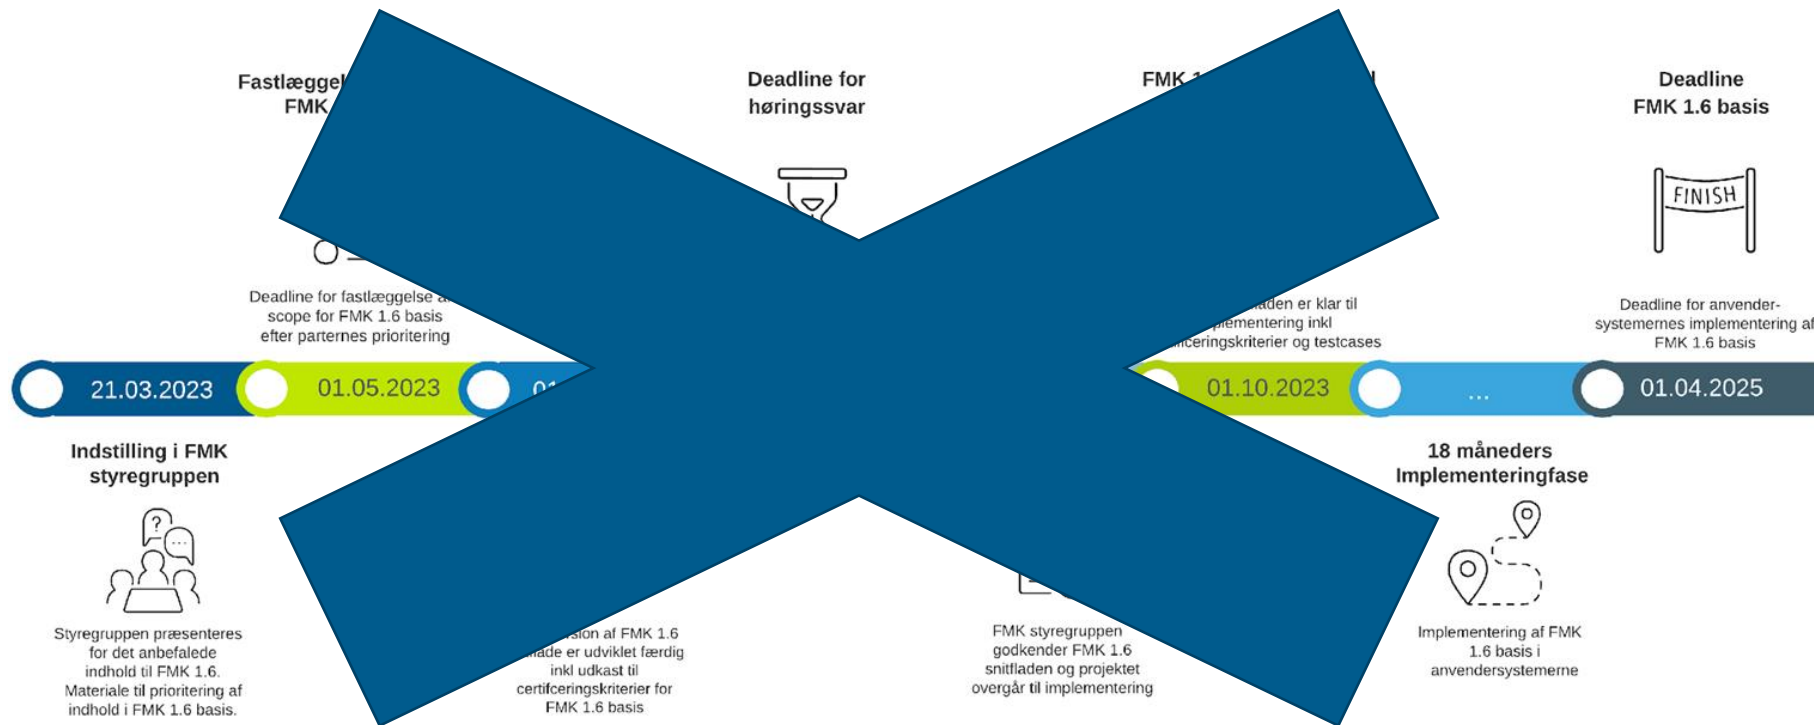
Fastlæggel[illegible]
FMK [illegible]

Deadline for
høringssvar

FMK 1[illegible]

Deadline
FMK 1.6 basis

FINISH

Deadline for fastlæggelse a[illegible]
scope for FMK 1.6 basis
efter parternes prioritering

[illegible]aden er klar til
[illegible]plementering inkl
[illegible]ceringskriterier og testcases

Deadline for anvender-
systemernes implementering af
FMK 1.6 basis

21.03.2023

01.05.2023

01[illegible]

01.10.2023

...

01.04.2025

Indstilling i FMK
styregruppen

18 måneders
Implementeringfase

Styregruppen præsenteres
for det anbefalede
indhold til FMK 1.6.
Materiale til prioritering af
indhold i FMK 1.6 basis.

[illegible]sion af FMK 1.6
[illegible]ade er udviklet færdig
inkl udkast til
certifceringskriterier for
FMK 1.6 basis

FMK styregruppen
godkender FMK 1.6
snitfladen og projektet
overgår til implementering

Implementering af FMK
1.6 basis i
anvendersystemerne